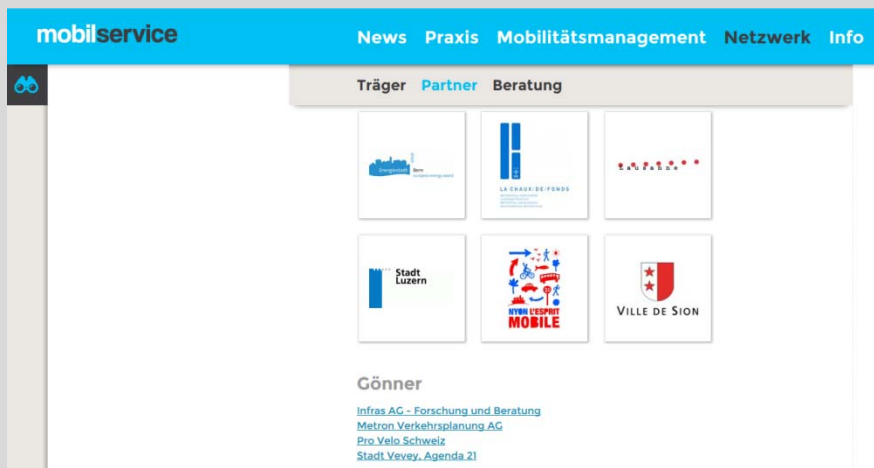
mobilservice

News Praxis Mobilitätsmanagement Netzwerk Info

Träger Partner Beratung

Energiestadt Bern

LA CHAUX-DE-FONDS

Lausanne

Stadt Luzern

NYON L'ESPRIT MOBILE

VILLE DE SION

Gönner

Infras AG - Forschung und Beratung
Metron Verkehrsplanung AG
Pro Velo Schweiz
Stadt Vevey, Agenda 21